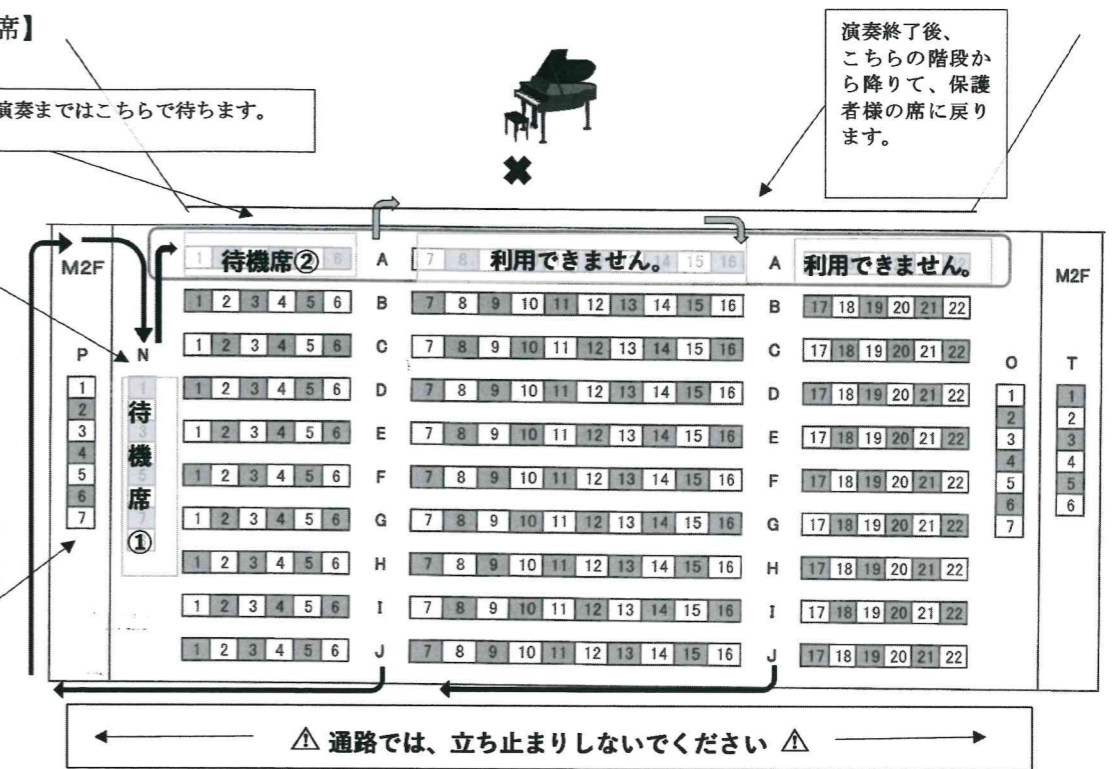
席】

演奏まではこちらで待ちます。

演奏終了後、こちらの階段から降りて、保護者様の席に戻ります。

M2F

P
1
2
3
4
5
6
7

N
待機席①

| 1 | 待機席② | 6 | A | 7 | 8 | 利用できません。 | 15 | 16 | A | 利用できません。 |
|---|---|---|---|---|---|---|---|---|---|---|

| | | | | | | | | | | | | | | | | | | | | | | | | | | | |
|---|---|---|---|---|---|---|---|---|---|---|---|---|---|---|---|---|---|---|---|---|---|---|---|---|---|---|---|
| 1 | 2 | 3 | 4 | 5 | 6 | B | 7 | 8 | 9 | 10 | 11 | 12 | 13 | 14 | 15 | 16 | B | 17 | 18 | 19 | 20 | 21 | 22 |
| 1 | 2 | 3 | 4 | 5 | 6 | C | 7 | 8 | 9 | 10 | 11 | 12 | 13 | 14 | 15 | 16 | C | 17 | 18 | 19 | 20 | 21 | 22 |
| 1 | 2 | 3 | 4 | 5 | 6 | D | 7 | 8 | 9 | 10 | 11 | 12 | 13 | 14 | 15 | 16 | D | 17 | 18 | 19 | 20 | 21 | 22 |
| 1 | 2 | 3 | 4 | 5 | 6 | E | 7 | 8 | 9 | 10 | 11 | 12 | 13 | 14 | 15 | 16 | E | 17 | 18 | 19 | 20 | 21 | 22 |
| 1 | 2 | 3 | 4 | 5 | 6 | F | 7 | 8 | 9 | 10 | 11 | 12 | 13 | 14 | 15 | 16 | F | 17 | 18 | 19 | 20 | 21 | 22 |
| 1 | 2 | 3 | 4 | 5 | 6 | G | 7 | 8 | 9 | 10 | 11 | 12 | 13 | 14 | 15 | 16 | G | 17 | 18 | 19 | 20 | 21 | 22 |
| 1 | 2 | 3 | 4 | 5 | 6 | H | 7 | 8 | 9 | 10 | 11 | 12 | 13 | 14 | 15 | 16 | H | 17 | 18 | 19 | 20 | 21 | 22 |
| 1 | 2 | 3 | 4 | 5 | 6 | I | 7 | 8 | 9 | 10 | 11 | 12 | 13 | 14 | 15 | 16 | I | 17 | 18 | 19 | 20 | 21 | 22 |
| 1 | 2 | 3 | 4 | 5 | 6 | J | 7 | 8 | 9 | 10 | 11 | 12 | 13 | 14 | 15 | 16 | J | 17 | 18 | 19 | 20 | 21 | 22 |

O
1
2
3
4
5
6
7

M2F

T
1
2
3
4
5
6

⚠ 通路では、立ち止まりしないでください ⚠